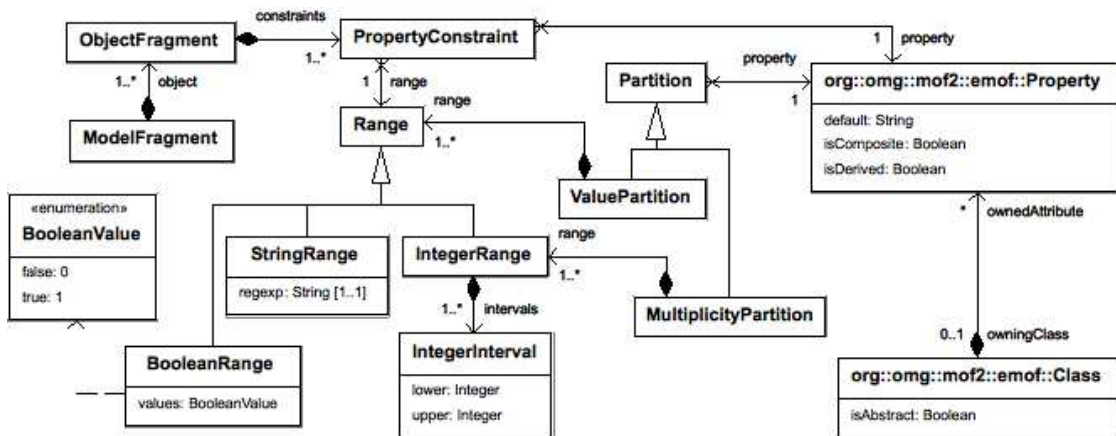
ObjectFragment
constraints
1..*
PropertyConstraint
1
property
1..*
object
ModelFragment
1
range
range
Range
1..*
Partition
property
1
org::omg::mof2::emof::Property
default: String
isComposite: Boolean
isDerived: Boolean
ValuePartition
«enumeration»
BooleanValue
false: 0
true: 1
StringRange
regexp: String [1..1]
IntegerRange
range
1..*
*
ownedAttribute
MultiplicityPartition
1..*
intervals
BooleanRange
values: BooleanValue
IntegerInterval
lower: Integer
upper: Integer
0..1
owningClass
org::omg::mof2::emof::Class
isAbstract: Boolean